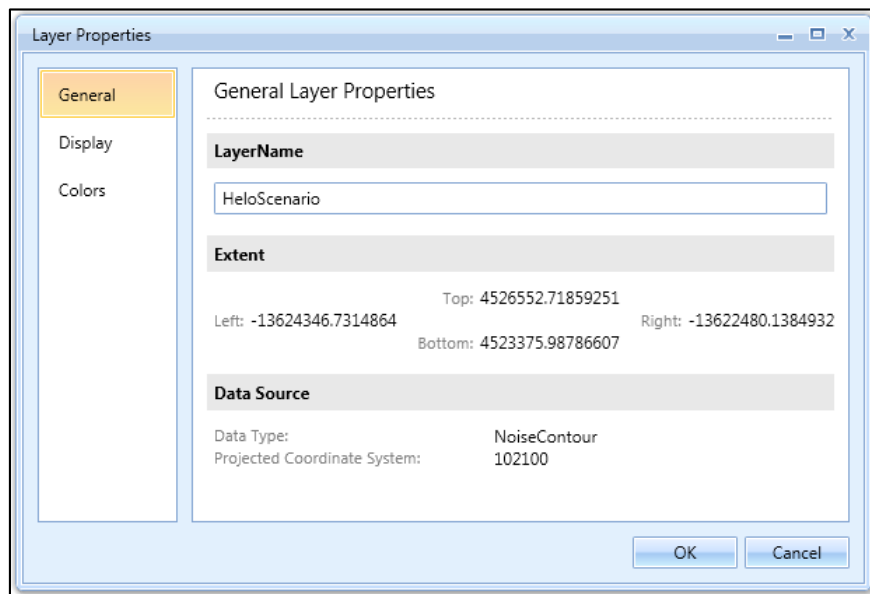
Layer Properties

General
Display
Colors

General Layer Properties

LayerName

HeloScenario

Extent

Top: 4526552.71859251
Left: -13624346.7314864
Right: -13622480.1384932
Bottom: 4523375.98786607

Data Source

Data Type: NoiseContour
Projected Coordinate System: 102100

OK
Cancel